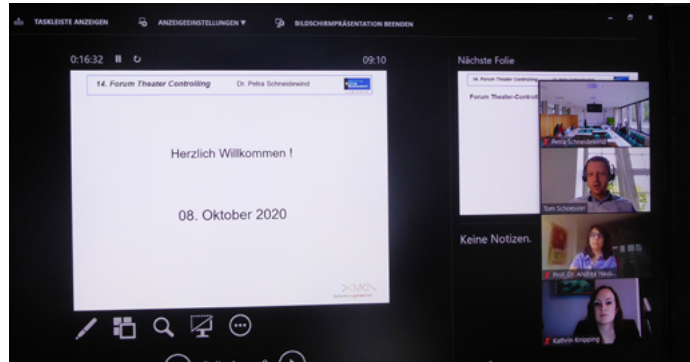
TASKLEISTE ANZEIGEN ANZEIGEEINSTELLUNGEN ▾ BILDSCHIRMPRÄSENTATION BEENDEN

0:16:32 09:10

14. Forum Theater Controlling Dr. Petra Schneidewind

Herzlich Willkommen !

08. Oktober 2020

Nächste Folie

14. Forum Theater Controlling

Forum Theater-Controll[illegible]

Petra Schneidewind

Tom Schoessler

Keine Notizen.

Prof. Dr. Andrea Hau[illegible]

Kathrin Knipping